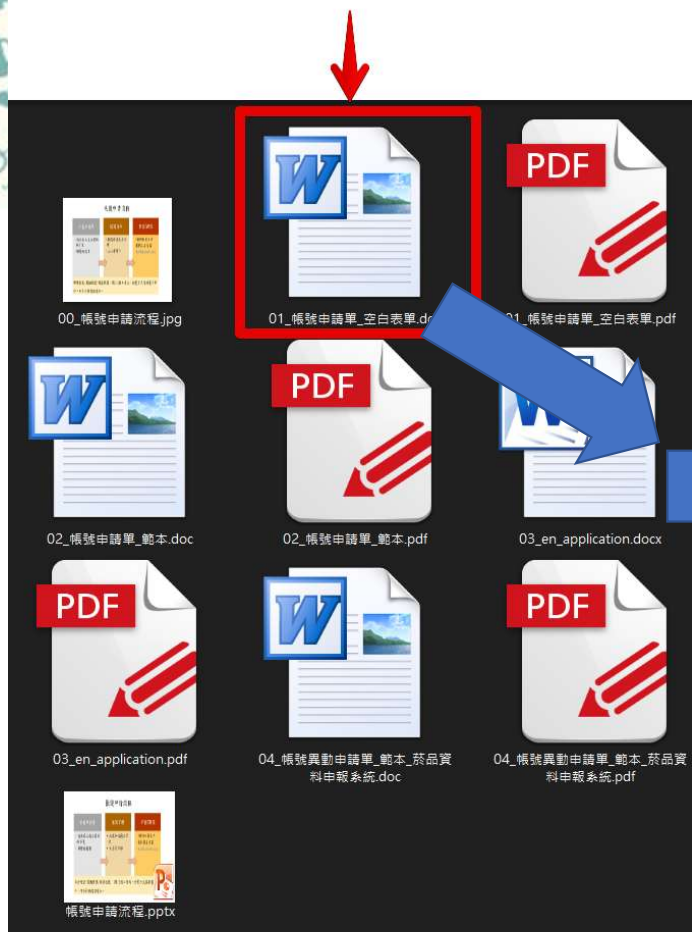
PDF

00_帳號申請流程.jpg

01_帳號申請單_空白表單.do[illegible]

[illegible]1_帳號申請單_空白表單.pdf

PDF

02_帳號申請單_範本.doc

02_帳號申請單_範本.pdf

03_en_application.docx

PDF

PDF

03_en_application.pdf

04_帳號異動申請單_範本_菸品資料申報系統.doc

04_帳號異動申請單_範本_菸品資料申報系統.pdf

帳號申請流程.pptx